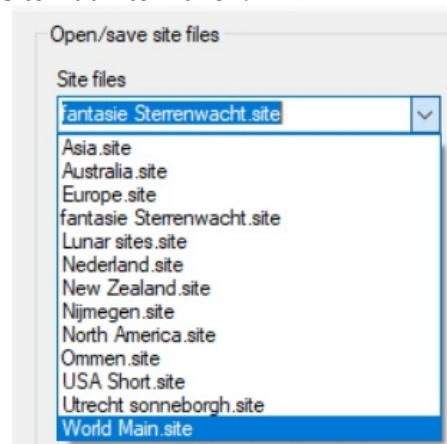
Open/save site files

Site files

fantasie Sterrenwacht.site

Asia.site
Australia.site
Europe.site
fantasie Sterrenwacht.site
Lunar sites.site
Nederland.site
New Zealand.site
Nijmegen.site
North America.site
Ommen.site
USA Short.site
Utrecht sonneborgh.site
World Main.site